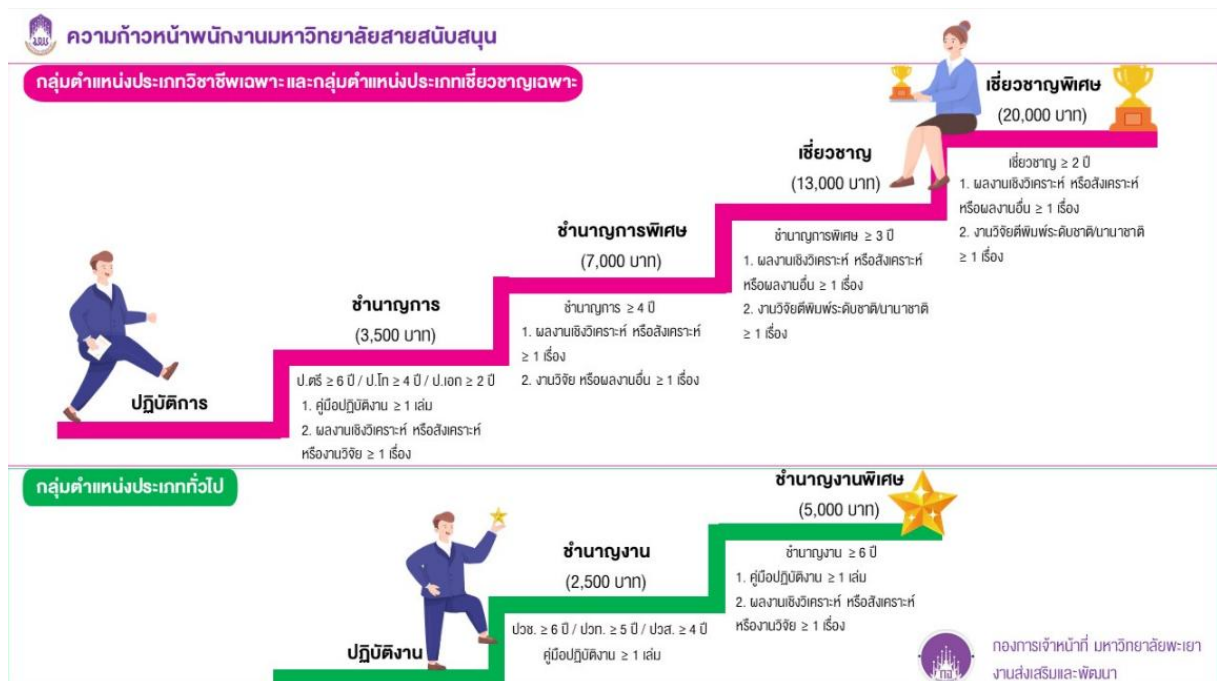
ความก้าวหน้าพนักงานมหาวิทยาลัยสายสนับสนุน

กลุ่มตำแหน่งประเภทวิชาชีพเฉพาะและกลุ่มตำแหน่งประเภทเชี่ยวชาญเฉพาะ

ปฏิบัติการ

ชำนาญการ
(3,500 บาท)

ป.ตรี ≥ 6 ปี / ป.โท ≥ 4 ปี / ป.เอก ≥ 2 ปี
1. คู่มือปฏิบัติงาน ≥ 1 เล่ม
2. ผลงานเชิงวิเคราะห์ หรือสังเคราะห์ หรืองานวิจัย ≥ 1 เรื่อง

ชำนาญการพิเศษ
(7,000 บาท)

ชำนาญการ ≥ 4 ปี
1. ผลงานเชิงวิเคราะห์ หรือสังเคราะห์ ≥ 1 เรื่อง
2. งานวิจัย หรือผลงานอื่น ≥ 1 เรื่อง

เชี่ยวชาญ
(13,000 บาท)

ชำนาญการพิเศษ ≥ 3 ปี
1. ผลงานเชิงวิเคราะห์ หรือสังเคราะห์ หรือผลงานอื่น ≥ 1 เรื่อง
2. งานวิจัยตีพิมพ์ระดับชาติ/นานาชาติ ≥ 1 เรื่อง

เชี่ยวชาญพิเศษ
(20,000 บาท)

เชี่ยวชาญ ≥ 2 ปี
1. ผลงานเชิงวิเคราะห์ หรือสังเคราะห์ หรือผลงานอื่น ≥ 1 เรื่อง
2. งานวิจัยตีพิมพ์ระดับชาติ/นานาชาติ ≥ 1 เรื่อง

กลุ่มตำแหน่งประเภททั่วไป

ปฏิบัติงาน

ชำนาญงาน
(2,500 บาท)

ปวช. ≥ 6 ปี / ปวท. ≥ 5 ปี / ปวส. ≥ 4 ปี
คู่มือปฏิบัติงาน ≥ 1 เล่ม

ชำนาญงานพิเศษ
(5,000 บาท)

ชำนาญงาน ≥ 6 ปี
1. คู่มือปฏิบัติงาน ≥ 1 เล่ม
2. ผลงานเชิงวิเคราะห์ หรือสังเคราะห์ หรืองานวิจัย ≥ 1 เรื่อง

กองการเจ้าหน้าที่ มหาวิทยาลัยพะเยา
งานส่งเสริมและพัฒนา